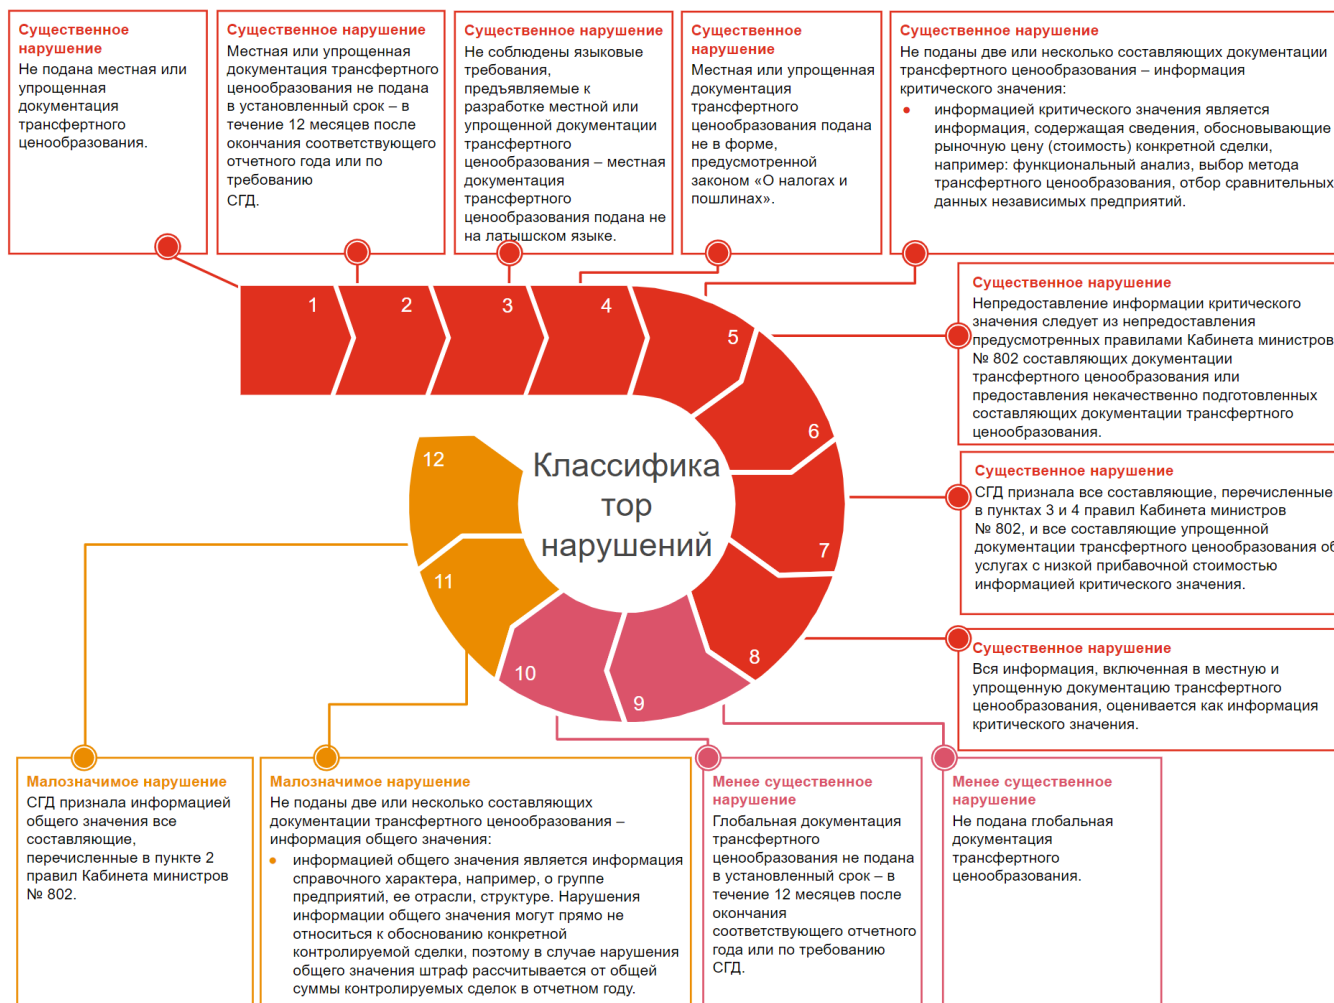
Существенное нарушение
Не подана местная или упрощенная документация трансфертного ценообразования.

Существенное нарушение
Местная или упрощенная документация трансфертного ценообразования не подана в установленный срок – в течение 12 месяцев после окончания отчетного года или по требованию СГД.

Существенное нарушение
Не соблюдены языковые требования, предъявляемые к разработке местной или упрощенной документации трансфертного ценообразования – местная документация трансфертного ценообразования подана не на латышском языке.

Существенное нарушение
Местная или упрощенная документация трансфертного ценообразования подана не в форме, предусмотренной законом «О налогах и пошлинах».

Существенное нарушение
Не поданы две или несколько составляющих документации трансфертного ценообразования – информация критического значения:
• информацией критического значения является информация, содержащая сведения, обосновывающие рыночную цену (стоимость) конкретной сделки, например: функциональный анализ, выбор метода трансфертного ценообразования, отбор сравнительных данных независимых предприятий.

1 2 3 4 5 6 7 8 9 10 11 12

Классификатор нарушений

Существенное нарушение
Непредоставление информации критического значения следует из непредоставления предусмотренных правилами Кабинета министров № 802 составляющих документации трансфертного ценообразования или предоставления некачественно подготовленных составляющих документации трансфертного ценообразования.

Существенное нарушение
СГД признала все составляющие, перечисленные в пунктах 3 и 4 правил Кабинета министров № 802, и все составляющие упрощенной документации трансфертного ценообразования об услугах с низкой прибавочной стоимостью информацией критического значения.

Существенное нарушение
Вся информация, включенная в местную и упрощенную документацию трансфертного ценообразования, оценивается как информация критического значения.

Малозначимое нарушение
СГД признала информацией общего значения все составляющие, перечисленные в пункте 2 правил Кабинета министров № 802.

Малозначимое нарушение
Не поданы две или несколько составляющих документации трансфертного ценообразования – информация общего значения:
• информацией общего значения является информация справочного характера, например, о группе предприятий, ее отрасли, структуре. Нарушения информации общего значения могут прямо не относиться к обоснованию конкретной контролируемой сделки, поэтому в случае нарушения общего значения штраф рассчитывается от общей суммы контролируемых сделок в отчетном году.

Менее существенное нарушение
Глобальная документация трансфертного ценообразования не подана в установленный срок – в течение 12 месяцев после окончания соответствующего отчетного года или по требованию СГД.

Менее существенное нарушение
Не подана глобальная документация трансфертного ценообразования.